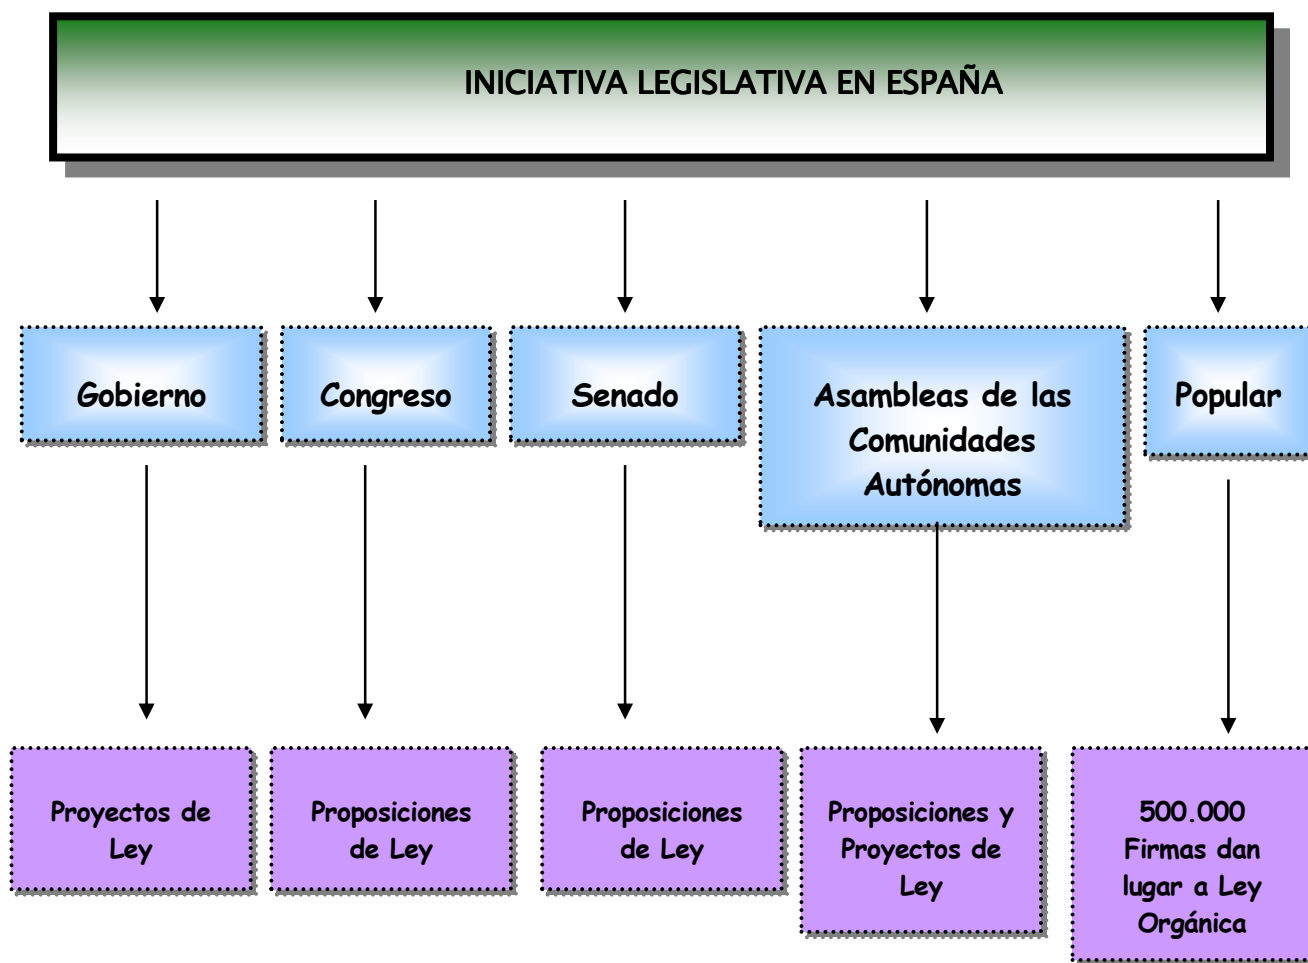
INICIATIVA LEGISLATIVA EN ESPAÑA

Gobierno

Congreso

Senado

Asambleas de las Comunidades Autónomas

Popular

Proyectos de Ley

Proposiciones de Ley

Proposiciones de Ley

Proposiciones y Proyectos de Ley

500.000 Firmas dan lugar a Ley Orgánica